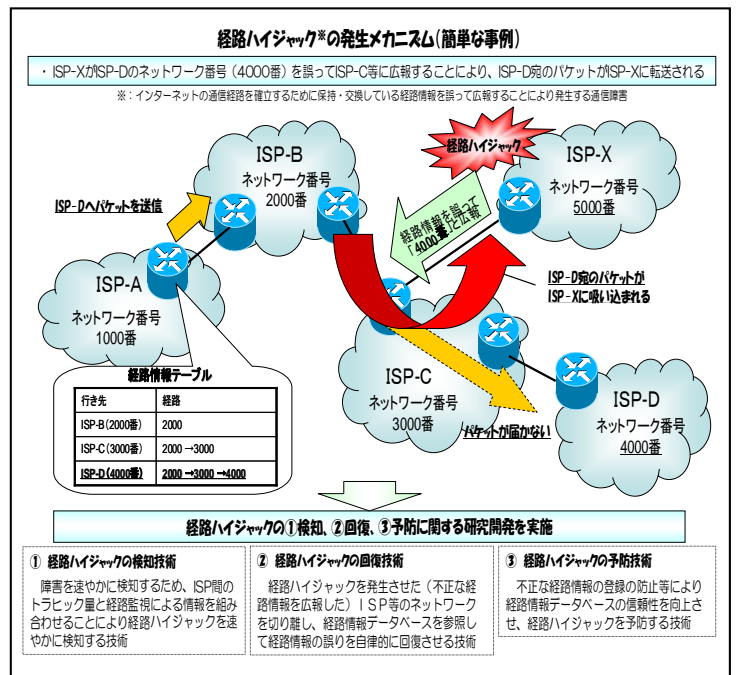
経路ハイジャック※の発生メカニズム（簡単な事例）

・ISP-XがISP-Dのネットワーク番号（4000番）を誤ってISP-C等に広報することにより、ISP-D宛のパケットがISP-Xに転送される

※：インターネットの通信経路を確立するために保持・交換している経路情報を誤って広報することにより発生する通信障害

経路ハイジャック

ISP-B
ネットワーク番号
2000番

ISP-X
ネットワーク番号
5000番

ISP-Dへパケットを送信

経路情報を誤って「4000番」と広報

ISP-A
ネットワーク番号
1000番

ISP-D宛のパケットが
ISP-Xに吸い込まれる

ISP-C
ネットワーク番号
3000番

ISP-D
ネットワーク番号
4000番

パケットが届かない

経路情報テーブル

| 行き先 | 経路 |
|---|---|
| ISP-B(2000番) | 2000 |
| ISP-C(3000番) | 2000 →3000 |
| ISP-D(4000番) | 2000 →3000 →4000 |

経路ハイジャックの①検知、②回復、③予防に関する研究開発を実施

① 経路ハイジャックの検知技術
障害を速やかに検知するため、ISP間のトラヒック量と経路監視による情報を組み合わせることにより経路ハイジャックを速やかに検知する技術

② 経路ハイジャックの回復技術
経路ハイジャックを発生させた（不正な経路情報を広報した）ＩＳＰ等のネットワークを切り離し、経路情報データベースを参照して経路情報の誤りを自律的に回復させる技術

③ 経路ハイジャックの予防技術
不正な経路情報の登録の防止等により経路情報データベースの信頼性を向上させ、経路ハイジャックを予防する技術